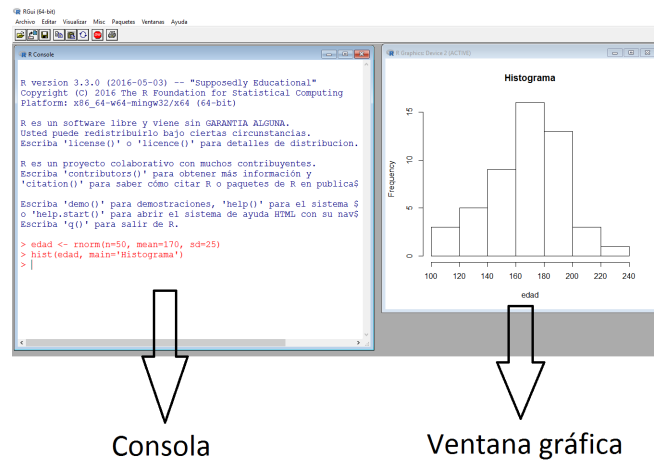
RGui (64-bit)

Archivo Editar Visualizar Misc Paquetes Ventanas Ayuda

R Console

R version 3.3.0 (2016-05-03) -- "Supposedly Educational"
Copyright (C) 2016 The R Foundation for Statistical Computing
Platform: x86_64-w64-mingw32/x64 (64-bit)

R es un software libre y viene sin GARANTIA ALGUNA.
Usted puede redistribuirlo bajo ciertas circunstancias.
Escriba 'license()' o 'licence()' para detalles de distribucion.

R es un proyecto colaborativo con muchos contribuyentes.
Escriba 'contributors()' para obtener más información y
'citation()' para saber cómo citar R o paquetes de R en publica$

Escriba 'demo()' para demostraciones, 'help()' para el sistema $
o 'help.start()' para abrir el sistema de ayuda HTML con su nav$
Escriba 'q()' para salir de R.

> edad <- rnorm(n=50, mean=170, sd=25)
> hist(edad, main='Histograma')
>

R Graphics: Device 2 (ACTIVE)

Histograma

Frequency

0 5 10 15

100 120 140 160 180 200 220 240

edad

Consola

Ventana gráfica